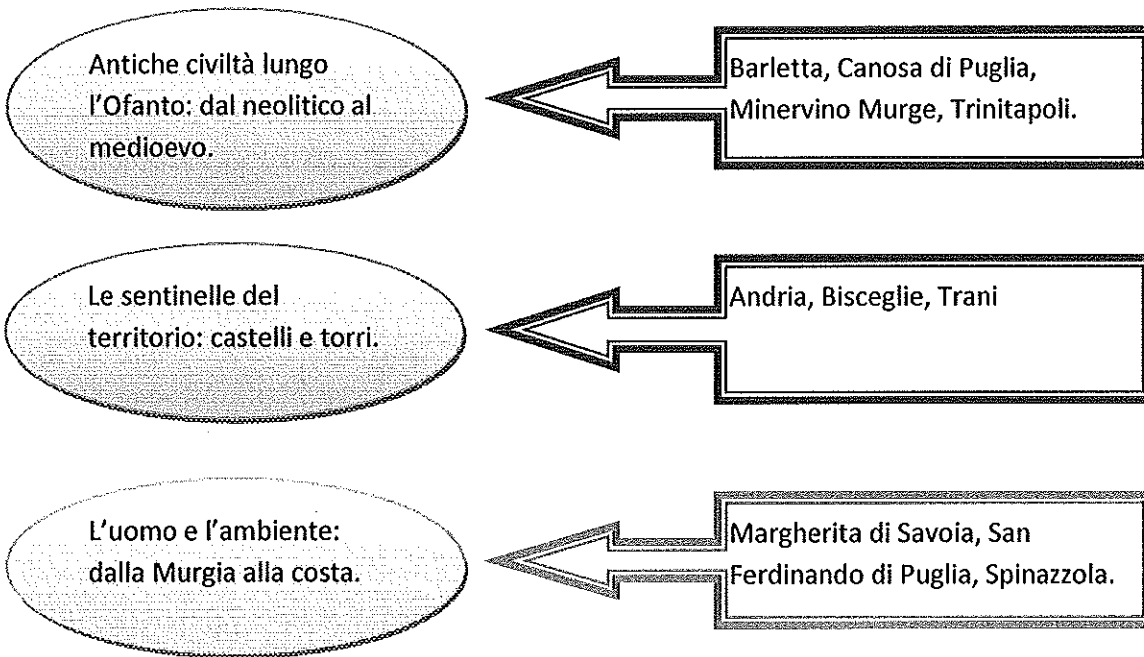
Antiche civiltà lungo l'Ofanto: dal neolitico al medioevo.

Barletta, Canosa di Puglia, Minervino Murge, Trinitapoli.

Le sentinelle del territorio: castelli e torri.

Andria, Bisceglie, Trani

L'uomo e l'ambiente: dalla Murgia alla costa.

Margherita di Savoia, San Ferdinando di Puglia, Spinazzola.